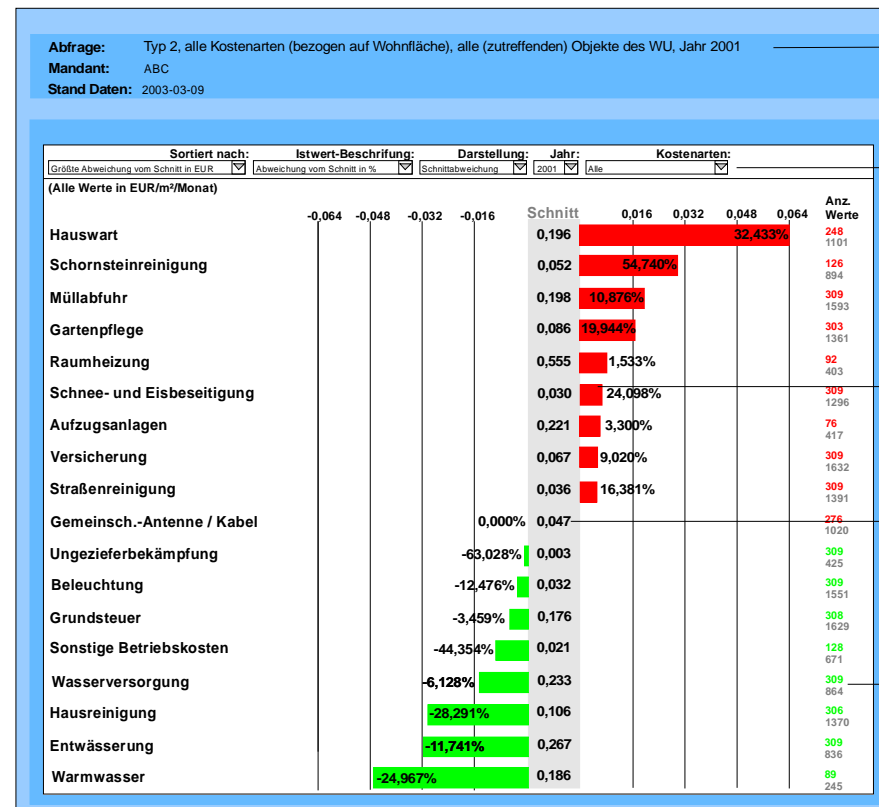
Abfrage: Typ 2, alle Kostenarten (bezogen auf Wohnfläche), alle (zutreffenden) Objekte des WU, Jahr 2001
Mandant: ABC
Stand Daten: 2003-03-09

Sortiert nach: Größte Abweichung vom Schnitt in EUR
Istwert-Beschrifung: Abweichung vom Schnitt in %
Darstellung: Schnittabweichung
Jahr: 2001
Kostenarten: Alle

(Alle Werte in EUR/m²/Monat)

-0,064 -0,048 -0,032 -0,016 Schnitt 0,016 0,032 0,048 0,064 Anz. Werte

| Kostenart | Abweichung | Schnitt | Anz. Werte |
|---|---|---|---|
| Hauswart | 32,433% | 0,196 | 248 1101 |
| Schornsteinreinigung | 54,740% | 0,052 | 126 894 |
| Müllabfuhr | 10,876% | 0,198 | 309 1593 |
| Gartenpflege | 19,944% | 0,086 | 303 1361 |
| Raumheizung | 1,533% | 0,555 | 92 403 |
| Schnee- und Eisbeseitigung | 24,098% | 0,030 | 309 1296 |
| Aufzugsanlagen | 3,300% | 0,221 | 76 417 |
| Versicherung | 9,020% | 0,067 | 309 1632 |
| Straßenreinigung | 16,381% | 0,036 | 309 1391 |
| Gemeinsch.-Antenne / Kabel | 0,000% | 0,047 | 276 1020 |
| Ungezieferbekämpfung | -63,028% | 0,003 | 309 425 |
| Beleuchtung | -12,476% | 0,032 | 309 1551 |
| Grundsteuer | -3,459% | 0,176 | 308 1629 |
| Sonstige Betriebskosten | -44,354% | 0,021 | 128 671 |
| Wasserversorgung | -6,128% | 0,233 | 309 864 |
| Hausreinigung | -28,291% | 0,106 | 306 1370 |
| Entwässerung | -11,741% | 0,267 | 309 836 |
| Warmwasser | -24,967% | 0,186 | 89 245 |